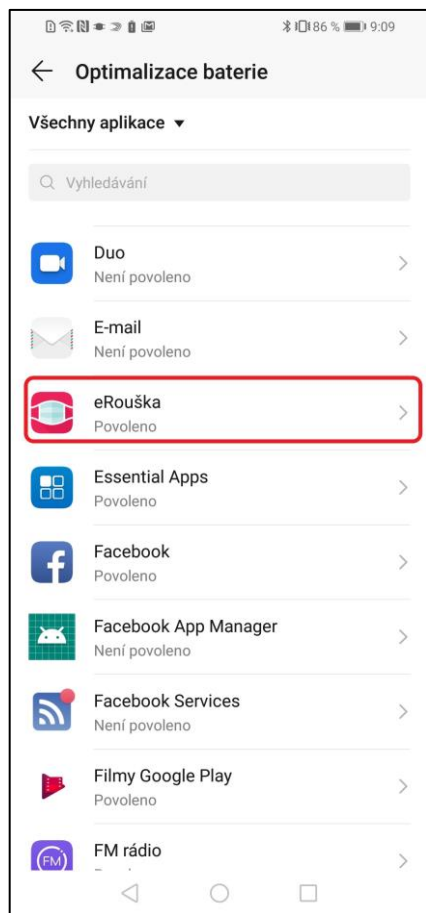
86 % 9:09

← Optimalizace baterie

Všechny aplikace ▾

Vyhledávání

Duo
Není povoleno

E-mail
Není povoleno

eRouška
Povoleno

Essential Apps
Povoleno

Facebook
Povoleno

Facebook App Manager
Není povoleno

Facebook Services
Není povoleno

Filmy Google Play
Povoleno

FM rádio
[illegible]